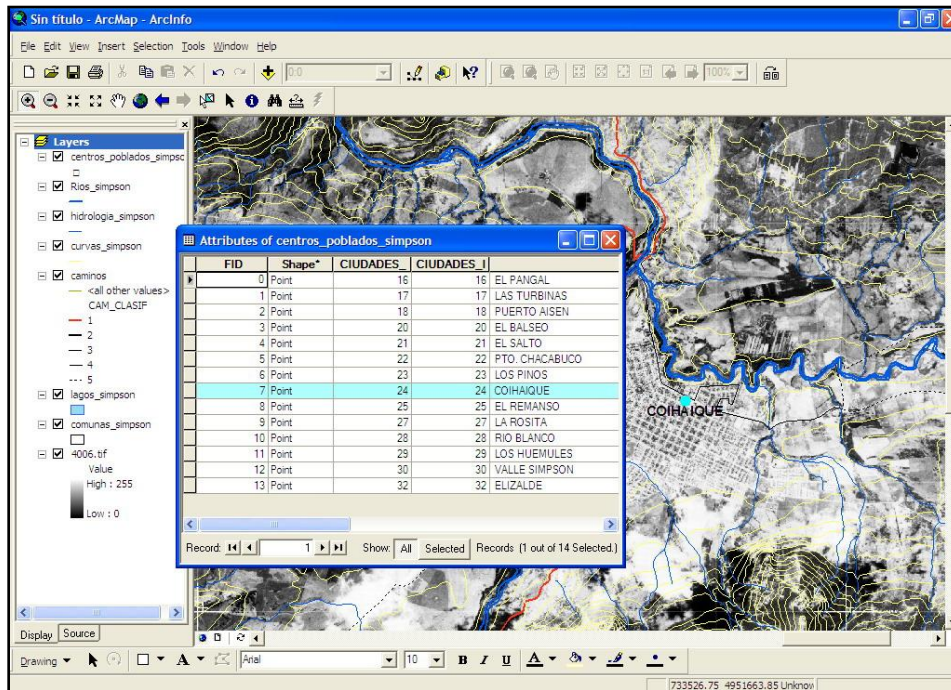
Sin título - ArcMap - ArcInfo

File Edit View Insert Selection Tools Window Help

1:0

100%

Layers
centros_poblados_simpsc
Rios_simpson
hidrologia_simpson
curvas_simpson
caminos
<all other values>
CAM_CLASIF
1
2
3
4
5
lagos_simpson
comunas_simpson
4006.tif
Value
High : 255
Low : 0

Attributes of centros_poblados_simpson

| FID | Shape* | CIUDADES_ | CIUDADES_I |
|---|---|---|---|
| 0 | Point | 16 | 16 EL PANGAL |
| 1 | Point | 17 | 17 LAS TURBINAS |
| 2 | Point | 18 | 18 PUERTO AISEN |
| 3 | Point | 20 | 20 EL BALSEO |
| 4 | Point | 21 | 21 EL SALTO |
| 5 | Point | 22 | 22 PTO. CHACABUCO |
| 6 | Point | 23 | 23 LOS PINOS |
| 7 | Point | 24 | 24 COIHAIQUE |
| 8 | Point | 25 | 25 EL REMANSO |
| 9 | Point | 27 | 27 LA ROSITA |
| 10 | Point | 28 | 28 RIO BLANCO |
| 11 | Point | 29 | 29 LOS HUEMULES |
| 12 | Point | 30 | 30 VALLE SIMPSON |
| 13 | Point | 32 | 32 ELIZALDE |

Record: 1 Show: All Selected Records (1 out of 14 Selected.)

COIHAIQUE

Display Source

Drawing Arial 10 B I U A

733526.75 4951663.85 Unknow